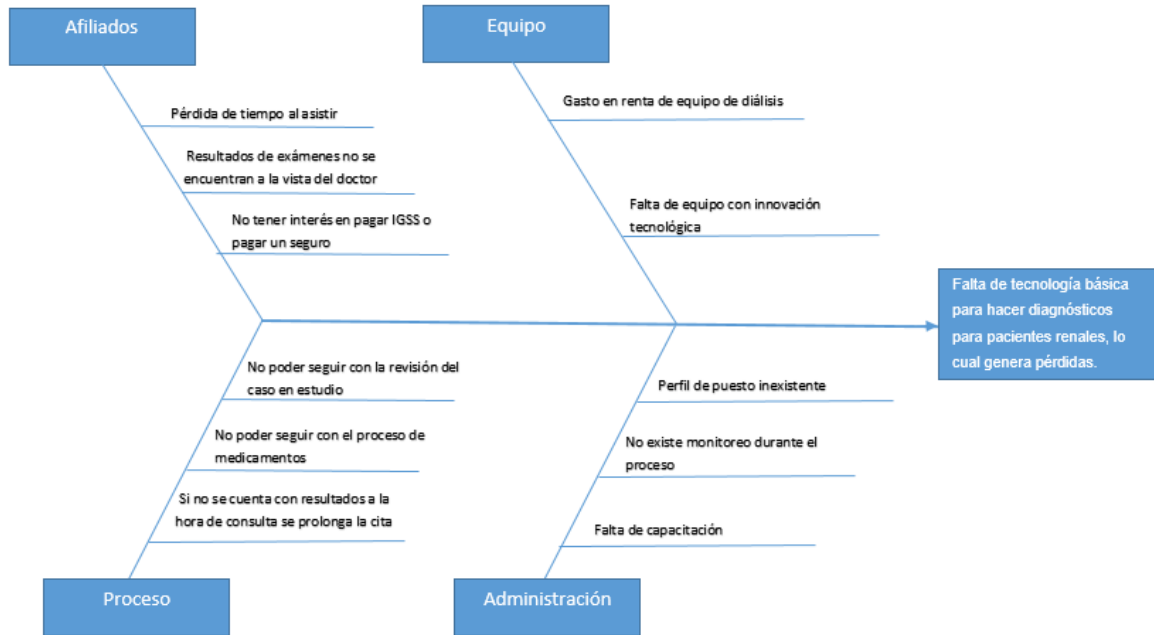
Afiliados

Pérdida de tiempo al asistir

Resultados de exámenes no se encuentran a la vista del doctor

No tener interés en pagar IGSS o pagar un seguro

Equipo

Gasto en renta de equipo de diálisis

Falta de equipo con innovación tecnológica

Falta de tecnología básica para hacer diagnósticos para pacientes renales, lo cual genera pérdidas.

No poder seguir con la revisión del caso en estudio

No poder seguir con el proceso de medicamentos

Si no se cuenta con resultados a la hora de consulta se prolonga la cita

Proceso

Perfil de puesto inexistente

No existe monitoreo durante el proceso

Falta de capacitación

Administración